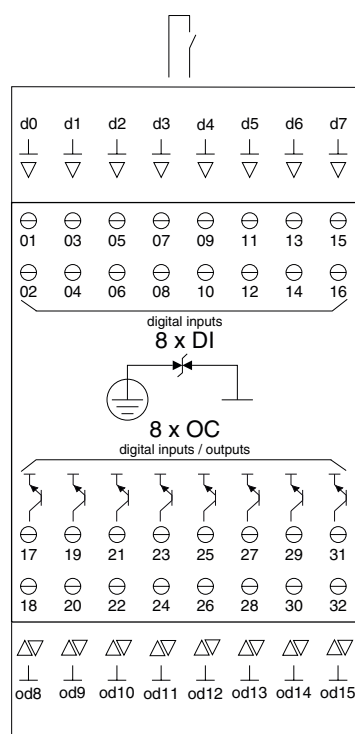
d0 d1 d2 d3 d4 d5 d6 d7

01 03 05 07 09 11 13 15

02 04 06 08 10 12 14 16

digital inputs
8 x DI

8 x OC
digital inputs / outputs

17 19 21 23 25 27 29 31

18 20 22 24 26 28 30 32

od8 od9 od10 od11 od12 od13 od14 od15